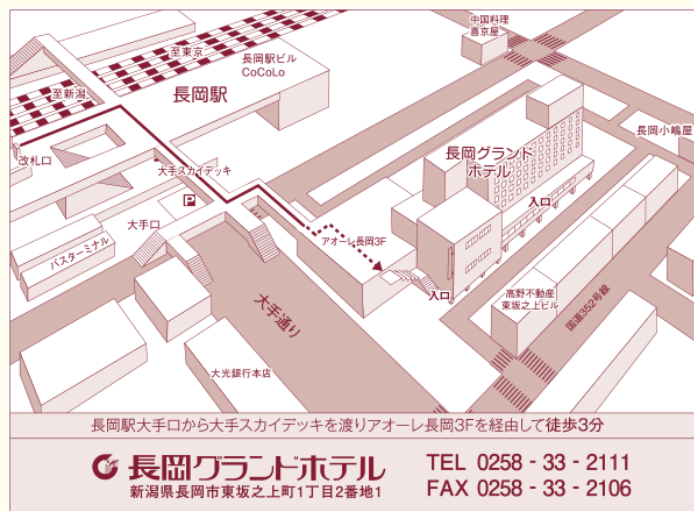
中国料理
喜京屋

至東京

長岡駅ビル
CoCoLo

至新潟

長岡駅

長岡小嶋屋

改札口

大手スカイデッキ

長岡グランド
ホテル

P

入口

大手口

アオーレ長岡3F

バスターミナル

入口

高野不動産
東坂之上ビル

国道352号線

大手通り

大光銀行本店

長岡駅大手口から大手スカイデッキを渡りアオーレ長岡3Fを経由して徒歩3分

長岡グランドホテル
新潟県長岡市東坂之上町1丁目2番地1

TEL 0258 - 33 - 2111
FAX 0258 - 33 - 2106